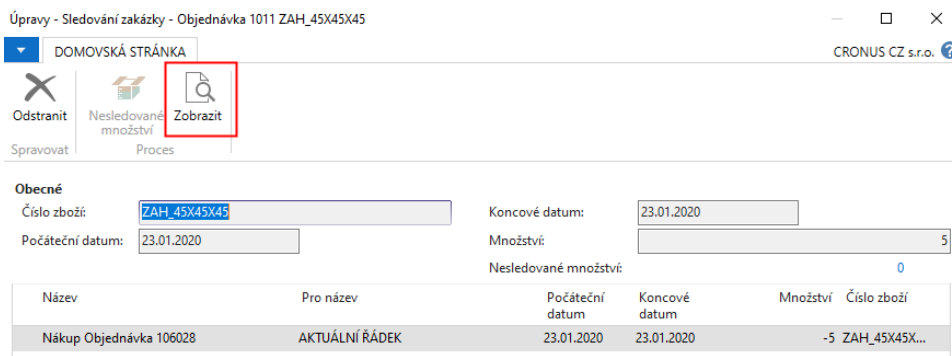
Úpravy - Sledování zakázky - Objednávka 1011 ZAH_45X45X45

DOMOVSKÁ STRÁNKA

CRONUS CZ s.r.o.

Odstranit

Nesledované množství

Zobrazit

Spravovat

Proces

Obecné

Číslo zboží: ZAH_45X45X45

Počáteční datum: 23.01.2020

Koncové datum: 23.01.2020

Množství: 5

Nesledované množství: 0

| Název | Pro název | Počáteční datum | Koncové datum | Množství | Číslo zboží |
|---|---|---|---|---|---|
| Nákup Objednávka 106028 | AKTUÁLNÍ ŘÁDEK | 23.01.2020 | 23.01.2020 | -5 | ZAH_45X45X... |